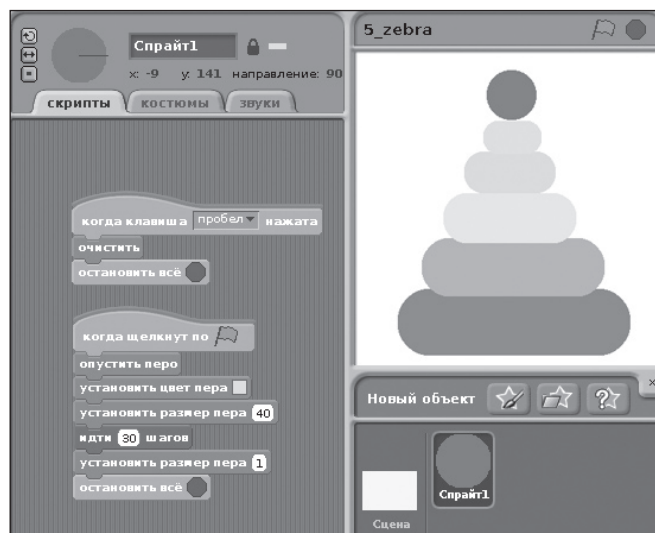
Спрайт1
x: -9 y: 141 направление: 90
скрипты костюмы звуки

когда клавиша пробел нажата
очистить
остановить всё

когда щелкнут по
опустить перо
установить цвет пера
установить размер пера 40
идти 30 шагов
установить размер пера 1
остановить всё

5_zebra

Новый объект

Сцена
Спрайт1